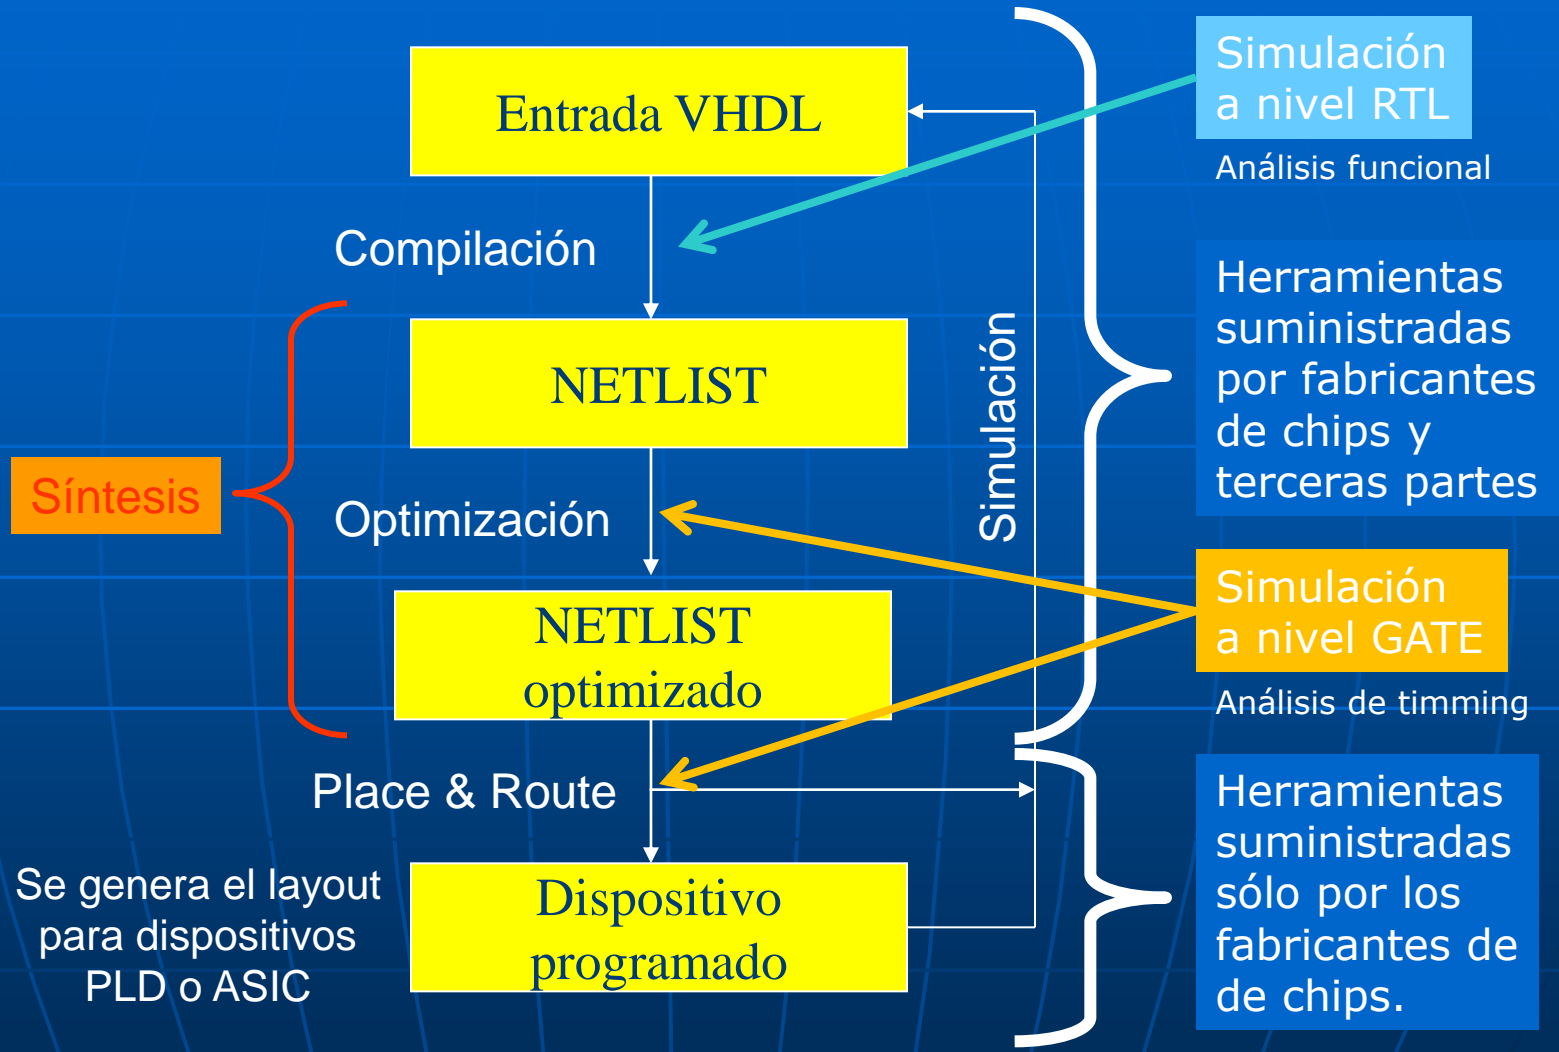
Entrada VHDL

Compilación

NETLIST

Optimización

NETLIST optimizado

Place & Route

Dispositivo programado

Síntesis

Se genera el layout para dispositivos PLD o ASIC

Simulación

Simulación a nivel RTL

Análisis funcional

Herramientas suministradas por fabricantes de chips y terceras partes

Simulación a nivel GATE

Análisis de timming

Herramientas suministradas sólo por los fabricantes de de chips.